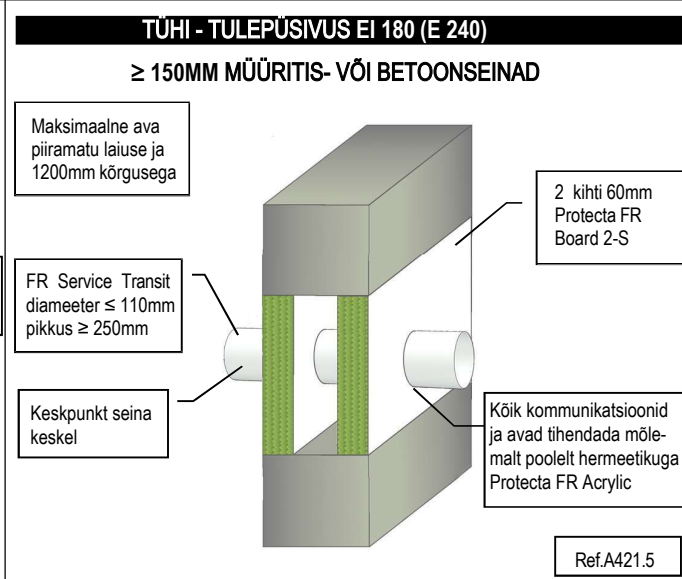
TÜHI - TULEPÜSIVUS EI 180 (E 240)

≥ 150MM MÜÜRITIS- VÕI BETOONSEINAD

Maksimaalne ava piiramatu laiuse ja 1200mm kõrgusega

2 kihti 60mm Protecta FR Board 2-S

FR Service Transit diameeter ≤ 110mm pikkus ≥ 250mm

Keskpunkt seina keskel

Kõik kommunikatsioonid ja avad tihendada mõlemalt poolelt hermeetikuga Protecta FR Acrylic

Ref.A421.5